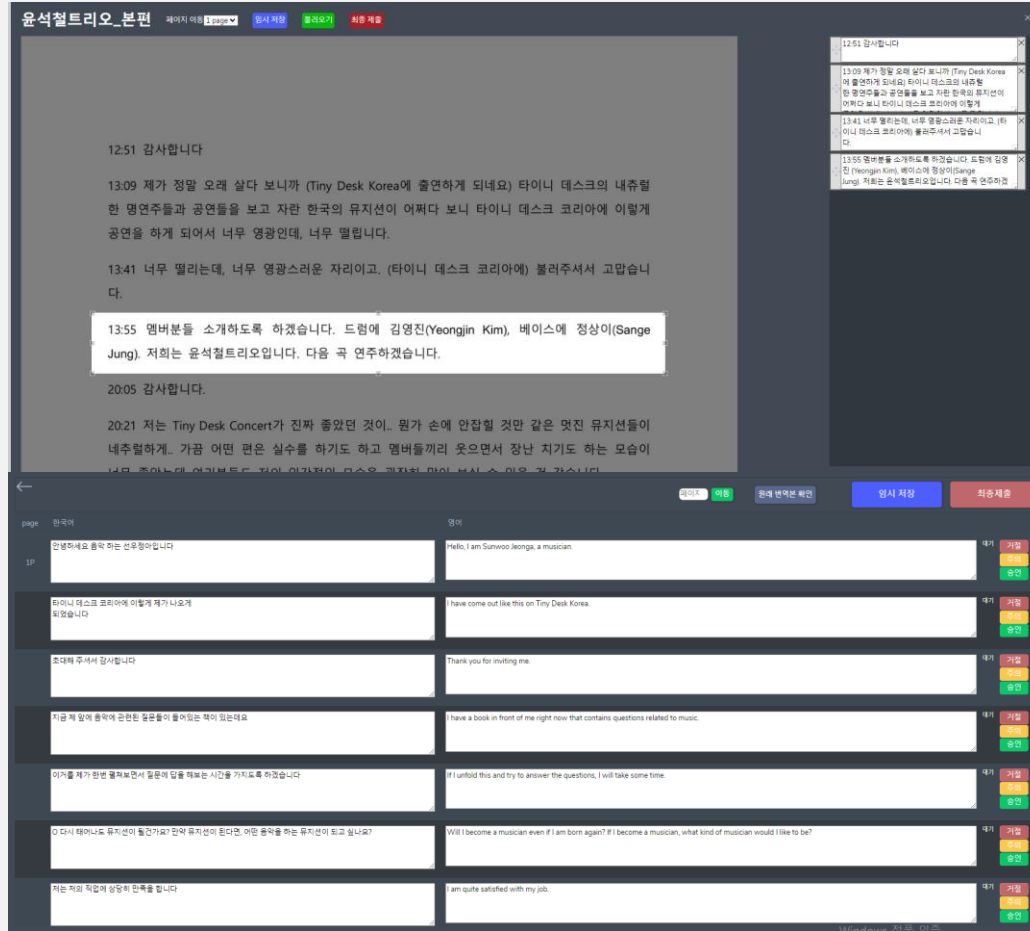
윤석철트리오_본편 페이지 이동 1 page 임시 저장 불러오기 최종 제출

12:51 감사합니다

13:09 제가 정말 오래 살다 보니까 (Tiny Desk Korea에 출연하게 되네요) 타이니 데스크의 내츄럴한 명연주들과 공연들을 보고 자란 한국의 뮤지션이 어쩌다 보니 타이니 데스크 코리아에 이렇게 공연을 하게 되어서 너무 영광인데, 너무 떨립니다.

13:41 너무 떨리는데, 너무 영광스러운 자리이고, (타이니 데스크 코리아에) 불러주셔서 고맙습니다.

13:55 멤버분들 소개하도록 하겠습니다. 드럼에 김영진(Yeongjin Kim), 베이스에 정상이(Sange Jung). 저희는 윤석철트리오입니다. 다음 곡 연주하겠습니다.

20:05 감사합니다.

20:21 저는 Tiny Desk Concert가 진짜 좋았던 것이.. 뭔가 손에 안잡힐 것만 같은 멋진 뮤지션들이 네추럴하게.. 가끔 어떤 편은 실수를 하기도 하고 멤버들끼리 웃으면서 장난 치기도 하는 모습이 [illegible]

12:51 감사합니다

13:09 제가 정말 오래 살다 보니까 (Tiny Desk Korea에 출연하게 되네요) 타이니 데스크의 내츄럴한 명연주들과 공연들을 보고 자란 한국의 뮤지션이 어쩌다 보니 타이니 데스크 코리아에 이렇게

13:41 너무 떨리는데, 너무 영광스러운 자리이고, (타이니 데스크 코리아에) 불러주셔서 고맙습니다.

13:55 멤버분들 소개하도록 하겠습니다. 드럼에 김영진 (Yeongjin Kim), 베이스에 정상이(Sange Jung). 저희는 윤석철트리오입니다. 다음 곡 연주하겠

페이지 이동 원래 번역본 확인 임시 저장 최종제출

page 한국어 영어

| page | 한국어 | 영어 | | |
|---|---|---|---|---|
| 1P | 안녕하세요 음악 하는 선우정아입니다 | Hello, I am Sunwoo Jeonga, a musician. | 대기 | 거절 주의 승인 |
| | 타이니 데스크 코리아에 이렇게 제가 나오게 되었습니다 | I have come out like this on Tiny Desk Korea. | 대기 | 거절 주의 승인 |
| | 초대해 주셔서 감사합니다 | Thank you for inviting me. | 대기 | 거절 주의 승인 |
| | 지금 제 앞에 음악에 관련된 질문들이 들어있는 책이 있는데요 | I have a book in front of me right now that contains questions related to music. | 대기 | 거절 주의 승인 |
| | 이거를 제가 한번 펼쳐보면서 질문에 답을 해보는 시간을 가지도록 하겠습니다 | If I unfold this and try to answer the questions, I will take some time. | 대기 | 거절 주의 승인 |
| | Q 다시 태어나도 뮤지션이 될건가요? 만약 뮤지션이 된다면, 어떤 음악을 하는 뮤지션이 되고 싶나요? | Will I become a musician even if I am born again? If I become a musician, what kind of musician would I like to be? | 대기 | 거절 주의 승인 |
| | 저는 저의 직업에 상당히 만족을 합니다 | I am quite satisfied with my job. | 대기 | 거절 주의 승인 |

Windows 정품 인증